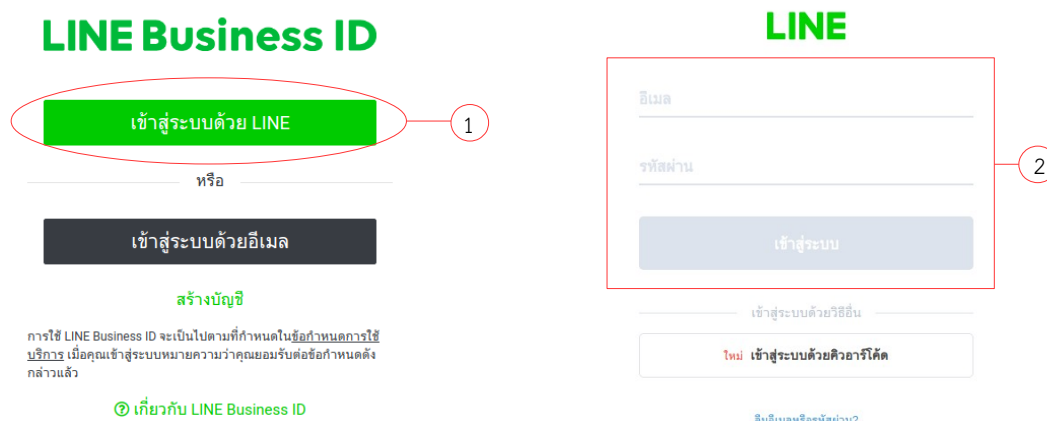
LINE Business ID

เข้าสู่ระบบด้วย LINE

1

หรือ

เข้าสู่ระบบด้วยอีเมล

สร้างบัญชี

การใช้ LINE Business ID จะเป็นไปตามที่กำหนดในข้อกำหนดการใช้บริการ เมื่อคุณเข้าสู่ระบบหมายความว่าคุณยอมรับต่อข้อกำหนดดังกล่าวแล้ว

เกี่ยวกับ LINE Business ID

LINE

อีเมล

รหัสผ่าน

2

เข้าสู่ระบบ

เข้าสู่ระบบด้วยวิธีอื่น

ใหม่ เข้าสู่ระบบด้วยคิวอาร์โค้ด

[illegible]